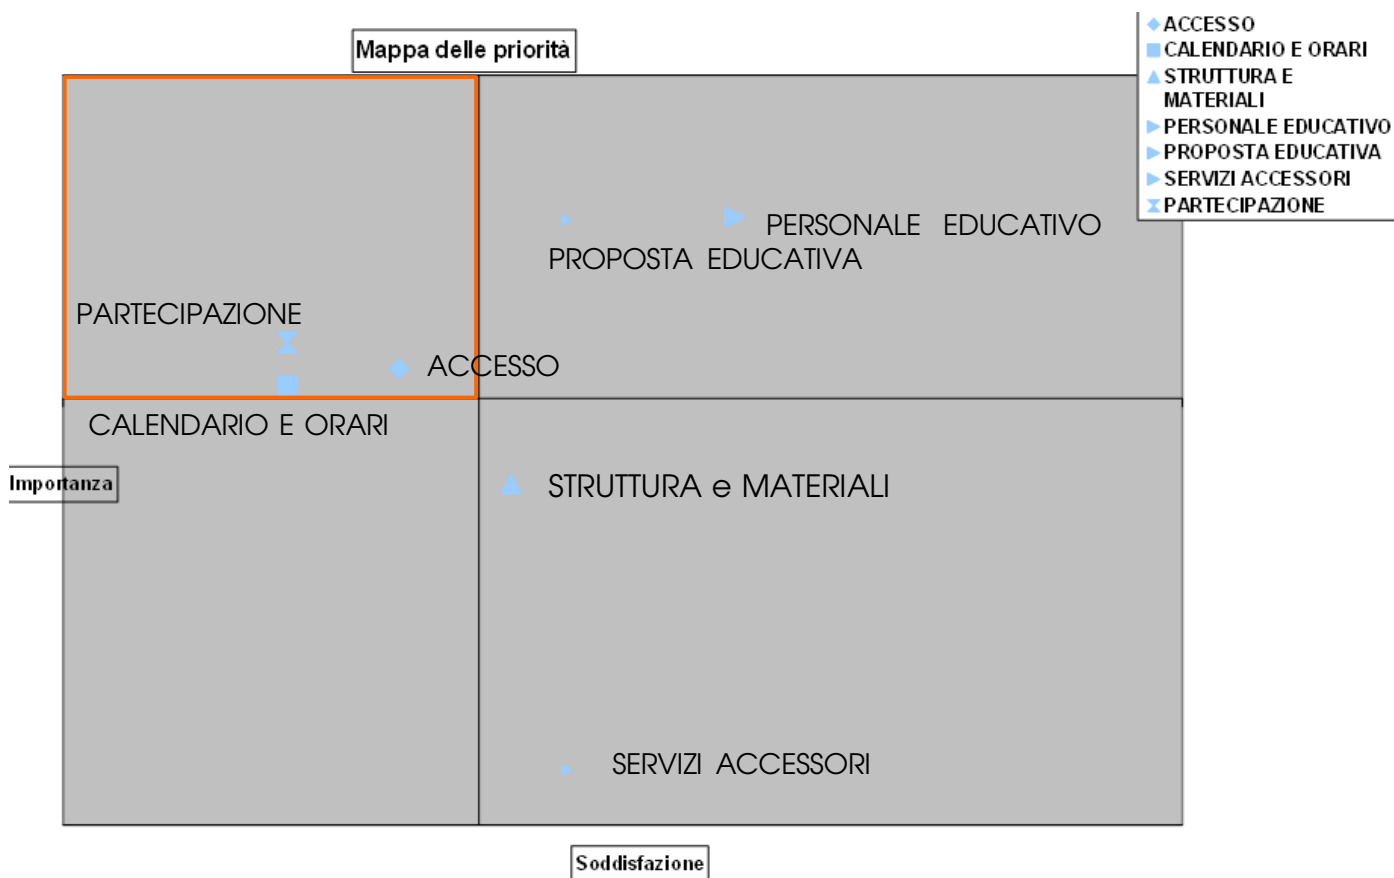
Mappa delle priorità

ACCESSO
CALENDARIO E ORARI
STRUTTURA E MATERIALI
PERSONALE EDUCATIVO
PROPOSTA EDUCATIVA
SERVIZI ACCESSORI
PARTECIPAZIONE

PERSONALE EDUCATIVO
PROPOSTA EDUCATIVA
PARTECIPAZIONE
ACCESSO
CALENDARIO E ORARI
Importanza
STRUTTURA e MATERIALI
SERVIZI ACCESSORI
Soddisfazione